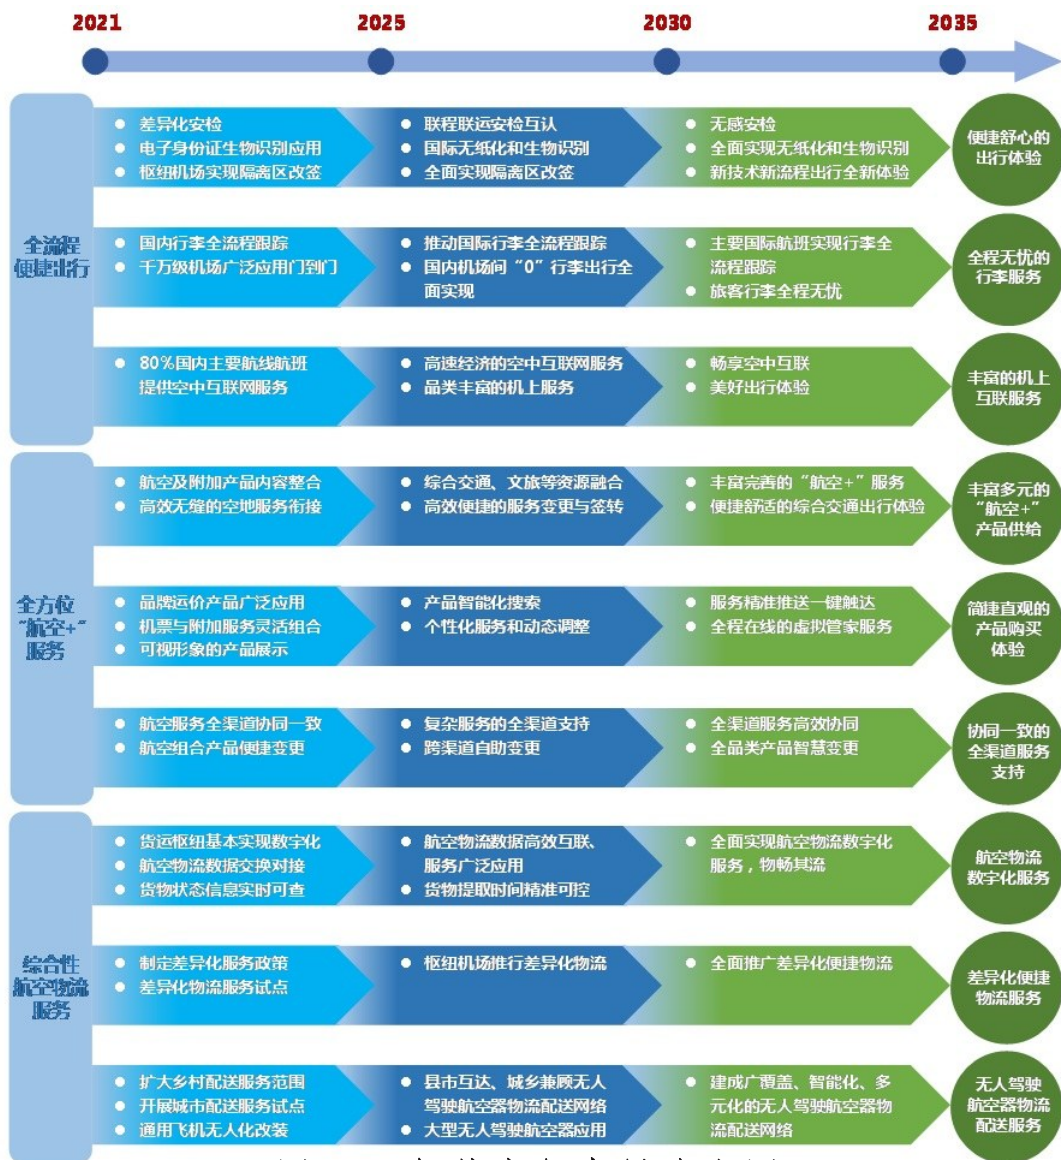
2021
2025
2030
2035

全流程便捷出行

• 差异化安检
• 电子身份证生物识别应用
• 枢纽机场实现隔离区改签

• 联程联运安检互认
• 国际无纸化和生物识别
• 全面实现隔离区改签

• 无感安检
• 全面实现无纸化和生物识别
• 新技术新流程出行全新体验

便捷舒心的出行体验

• 国内行李全流程跟踪
• 千万级机场广泛应用门到门

• 推动国际行李全流程跟踪
• 国内机场间“0”行李出行全面实现

• 主要国际航班实现行李全流程跟踪
• 旅客行李全程无忧

全程无忧的行李服务

• 80%国内主要航线航班提供空中互联网服务

• 高速经济的空中互联网服务
• 品类丰富的机上服务

• 畅享空中互联
• 美好出行体验

丰富的机上互联服务

全方位“航空+”服务

• 航空及附加产品内容整合
• 高效无缝的空地服务衔接

• 综合交通、文旅等资源融合
• 高效便捷的服务变更与签转

• 丰富完善的“航空+”服务
• 便捷舒适的综合交通出行体验

丰富多元的“航空+”产品供给

• 品牌运价产品广泛应用
• 机票与附加服务灵活组合
• 可视形象的产品展示

• 产品智能化搜索
• 个性化服务和动态调整

• 服务精准推送一键触达
• 全程在线的虚拟管家服务

简捷直观的产品购买体验

• 航空服务全渠道协同一致
• 航空组合产品便捷变更

• 复杂服务的全渠道支持
• 跨渠道自助变更

• 全渠道服务高效协同
• 全品类产品智慧变更

协同一致的全渠道服务支持

综合性航空物流服务

• 货运枢纽基本实现数字化
• 航空物流数据交换对接
• 货物状态信息实时可查

• 航空物流数据高效互联、服务广泛应用
• 货物提取时间精准可控

• 全面实现航空物流数字化服务，物畅其流

航空物流数字化服务

• 制定差异化服务政策
• 差异化物流服务试点

• 枢纽机场推行差异化物流

• 全面推广差异化便捷物流

差异化便捷物流服务

• 扩大乡村配送服务范围
• 开展城市配送服务试点
• 通用飞机无人化改装

• 县市互达、城乡兼顾无人驾驶航空器物流配送网络
• 大型无人驾驶航空器应用

• 建成广覆盖、智能化、多元化的无人驾驶航空器物流配送网络

无人驾驶航空器物流配送服务

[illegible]